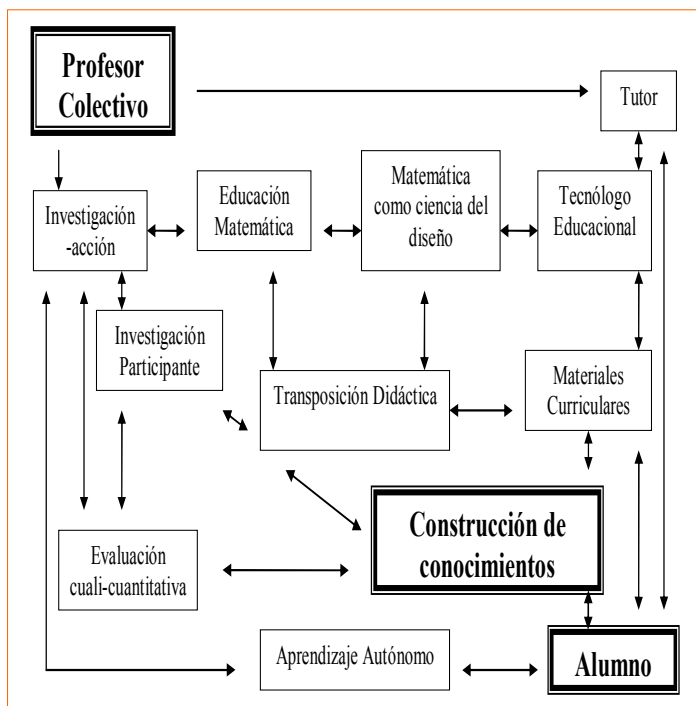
Profesor Colectivo

Tutor

Investigación -acción

Educación Matemática

Matemática como ciencia del diseño

Tecnólogo Educacional

Investigación Participante

Transposición Didáctica

Materiales Curriculares

Construcción de conocimientos

Evaluación cuali-cuantitativa

Aprendizaje Autónomo

Alumno